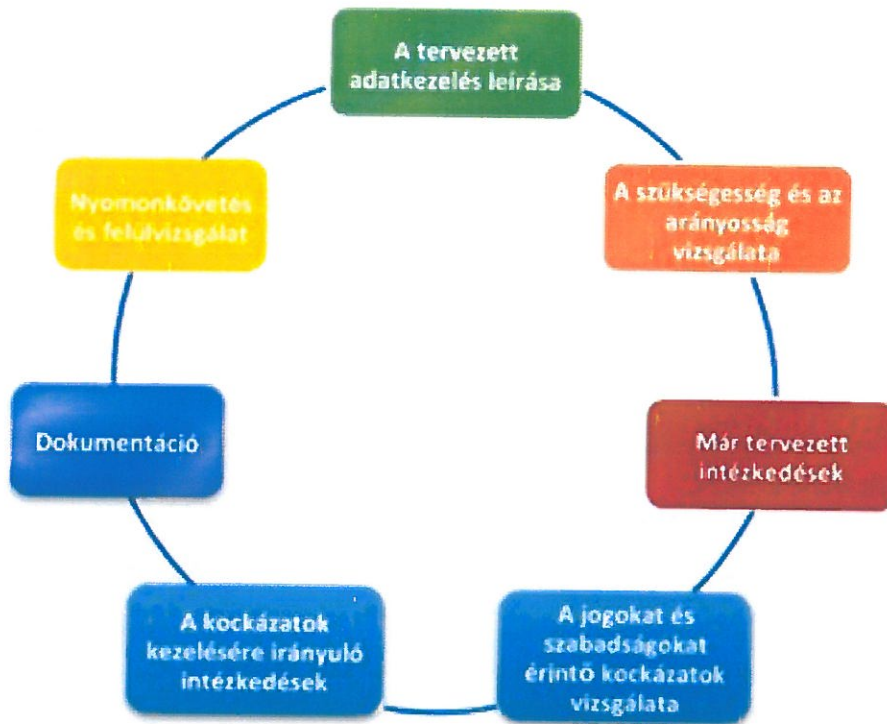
A tervezett adatkezelés leírása

A szükségesség és az arányosság vizsgálata

Már tervezett intézkedések

A jogokat és szabadságokat érintő kockázatok vizsgálata

A kockázatok kezelésére irányuló intézkedések

Dokumentáció

Nyomonkövetés és felülvizsgálat